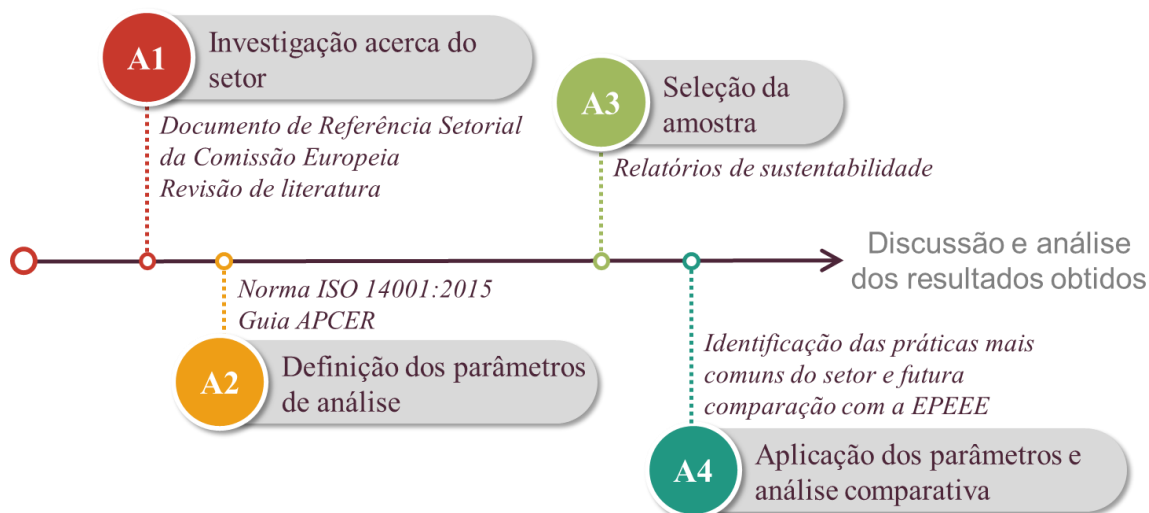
A1 Investigação acerca do setor

Documento de Referência Setorial da Comissão Europeia
Revisão de literatura

A3 Seleção da amostra

Relatórios de sustentabilidade

Discussão e análise dos resultados obtidos

Norma ISO 14001:2015
Guia APCER

A2 Definição dos parâmetros de análise

Identificação das práticas mais comuns do setor e futura comparação com a EPEEE

A4 Aplicação dos parâmetros e análise comparativa